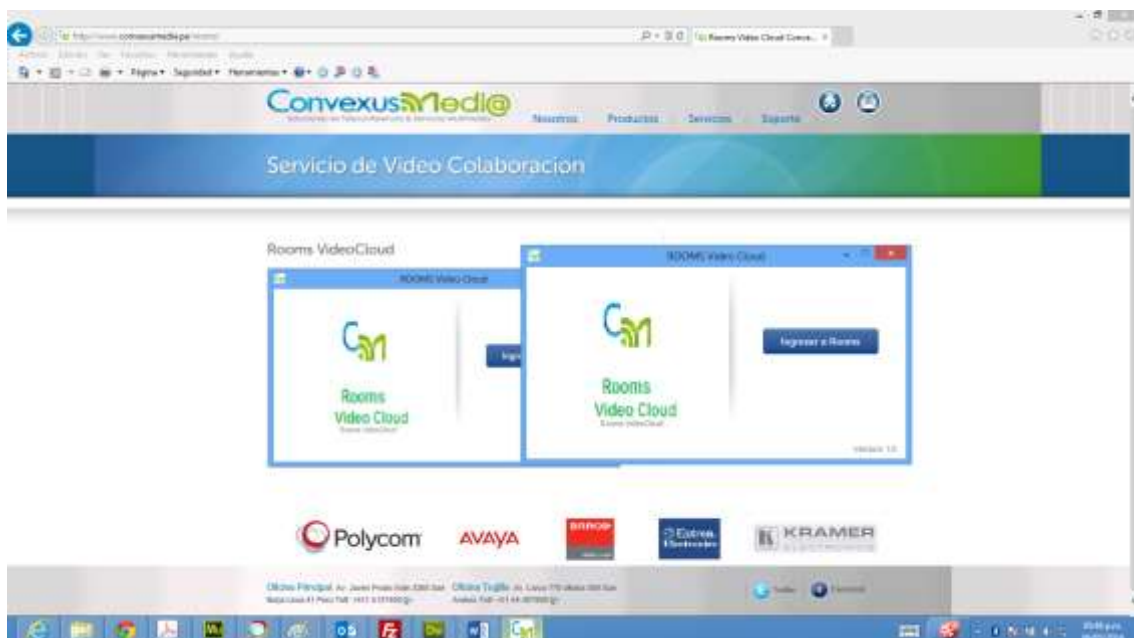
http://www.convexusmedia.pe/rooms/

Rooms Video Cloud Conve...

Archivo Edición Ver Favoritos Herramientas Ayuda

Página▾ Seguridad▾ Herramientas▾

ConvexusMedi@

Nosotros Productos Servicios Soporte

Servicio de Video Colaboracion

Rooms VideoCloud

ROOMS Video Cloud

Rooms Video Cloud

Ingr

ROOMS Video Cloud

Rooms Video Cloud

Ingresar a Rooms

Version 1.0

Polycom

AVAYA

BARCO

Extron Electronics

KRAMER ELECTRONICS

Oficina Principal: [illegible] Oficina Trujillo: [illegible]

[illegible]